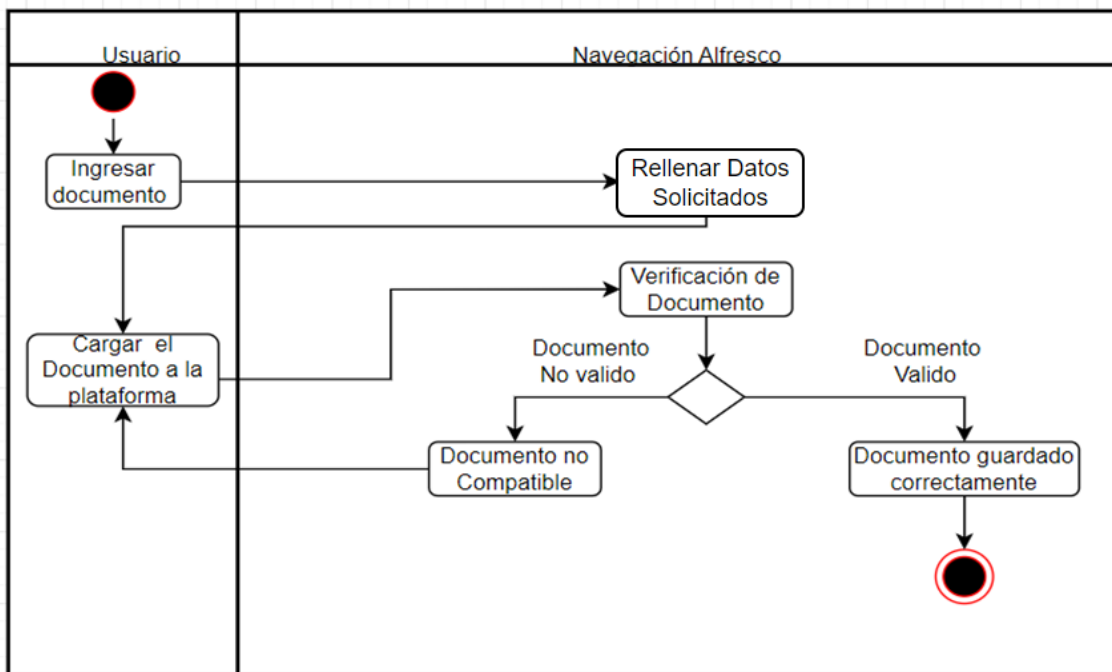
Usuario

Navegación Alfresco

Ingresar documento

Rellenar Datos Solicitados

Verificación de Documento

Cargar el Documento a la plataforma

Documento No valido

Documento Valido

Documento no Compatible

Documento guardado correctamente